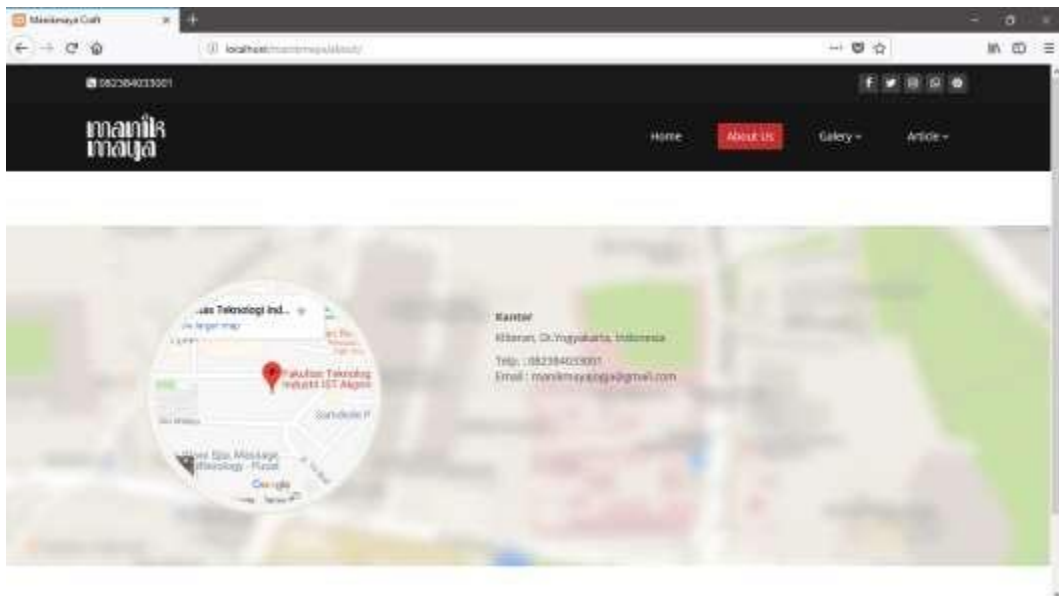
Manikmaya Craft

localhost/manikmaya/about/

082384033001

manik maya

Home

About Us

Galery

Article

...tas Teknologi Ind...

View larger map

Fakultas Teknologi Industri IST Akprind

Sandeole P

...Spa, Massage ...flexiology - Pusat

Google

Kantor

Kliteran, DI.Yogyakarta, Indonesia

Telp. : 082384033001

Email : manikmayajogja@gmail.com